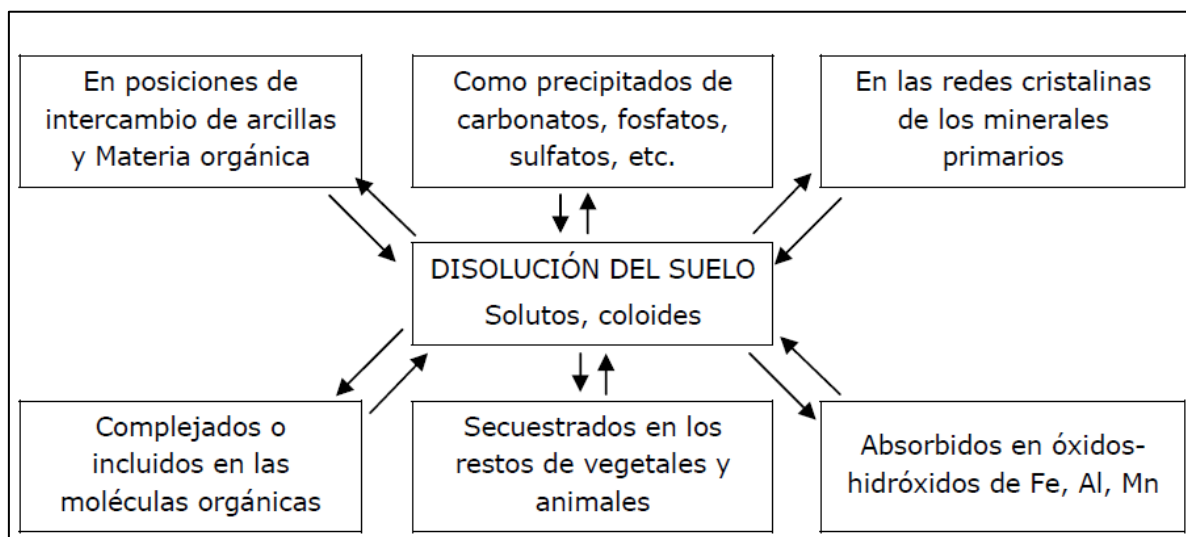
En posiciones de intercambio de arcillas y Materia orgánica

Como precipitados de carbonatos, fosfatos, sulfatos, etc.

En las redes cristalinas de los minerales primarios

DISOLUCIÓN DEL SUELO
Solutos, coloides

Complejados o incluidos en las moléculas orgánicas

Secuestrados en los restos de vegetales y animales

Absorbidos en óxidos-hidróxidos de Fe, Al, Mn